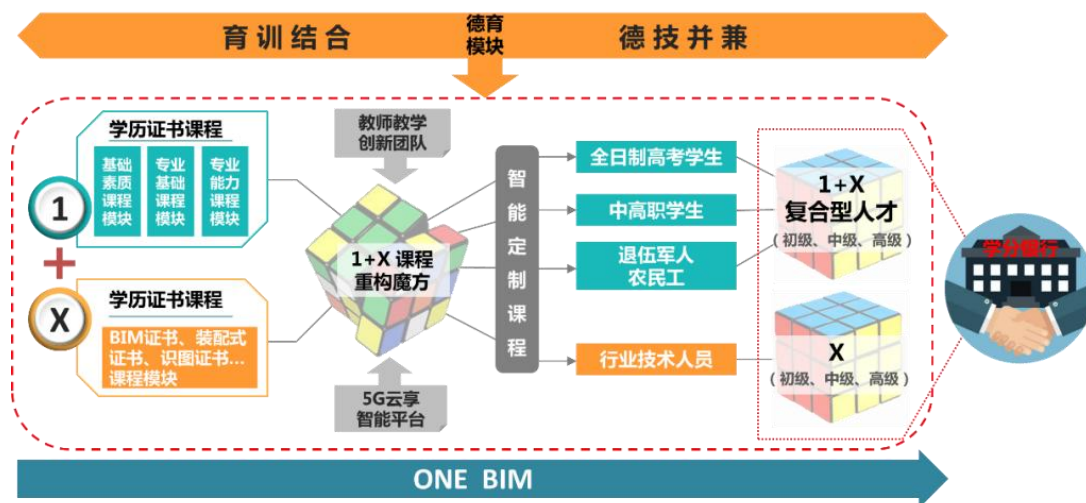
育训结合

德育模块

德技并兼

学历证书课程

基础素质课程模块

专业基础课程模块

专业能力课程模块

1

+

X

学历证书课程

BIM证书、装配式证书、识图证书…课程模块

教师教学创新团队

1+X 课程重构魔方

5G云享智能平台

智能定制课程

全日制高考学生

中高职学生

退伍军人农民工

行业技术人员

1+X 复合型人才

（初级、中级、高级）

X

（初级、中级、高级）

学分银行

ONE BIM